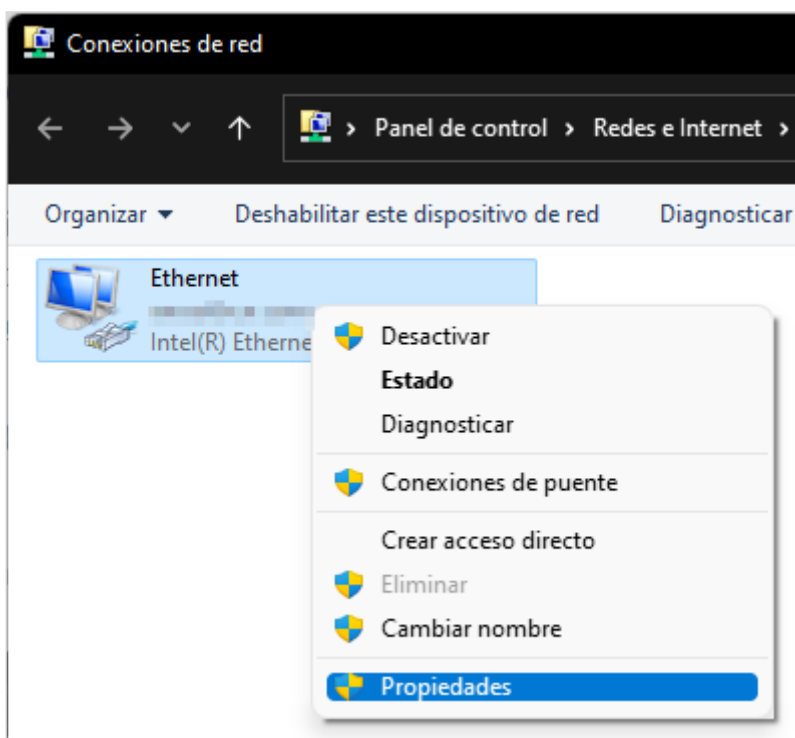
Conexiones de red

Panel de control > Redes e Internet >

Organizar ▾ Deshabilitar este dispositivo de red Diagnosticar

Ethernet
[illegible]
Intel(R) Etherne

Desactivar
Estado
Diagnosticar
Conexiones de puente
Crear acceso directo
Eliminar
Cambiar nombre
Propiedades